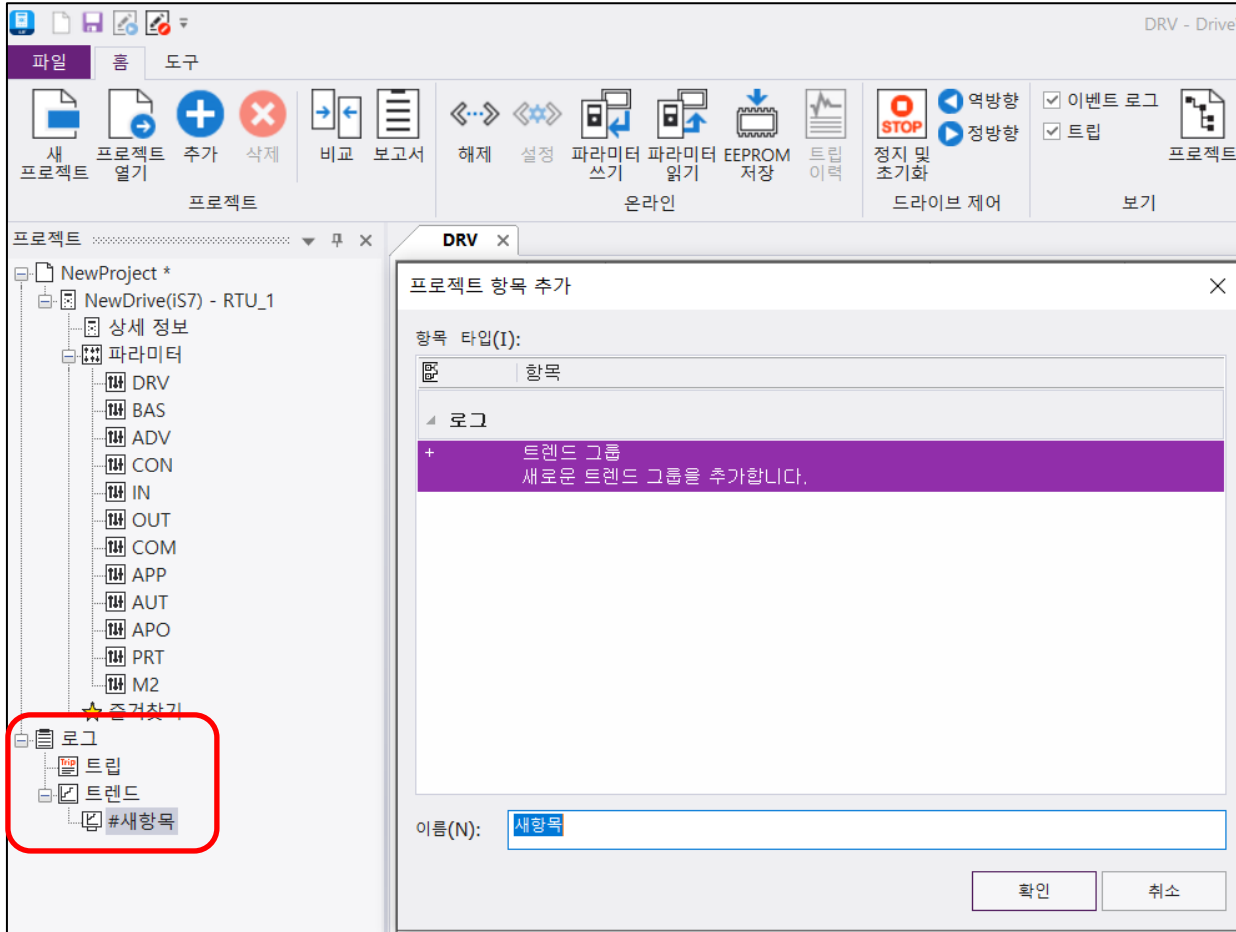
DRV - Drive

파일 홈 도구

새 프로젝트 | 프로젝트 열기 | 추가 | 삭제 | 비교 | 보고서
프로젝트

해제 | 설정 | 파라미터 쓰기 | 파라미터 읽기 | EEPROM 저장 | 트립 이력
온라인

STOP
정지 및 초기화 | 역방향 | 정방향
드라이브 제어

☑ 이벤트 로그
☑ 트립
프로젝트
보기

프로젝트

NewProject *
NewDrive(iS7) - RTU_1
상세 정보
파라미터
DRV
BAS
ADV
CON
IN
OUT
COM
APP
AUT
APO
PRT
M2
즐겨찾기
로그
Trip 트립
트렌드
#새항목

DRV

프로젝트 항목 추가

항목 타입(I):

| | 항목 |
|---|---|
| 로그 | |
| + | 트렌드 그룹 새로운 트렌드 그룹을 추가합니다. |

이름(N): 새항목

확인 취소